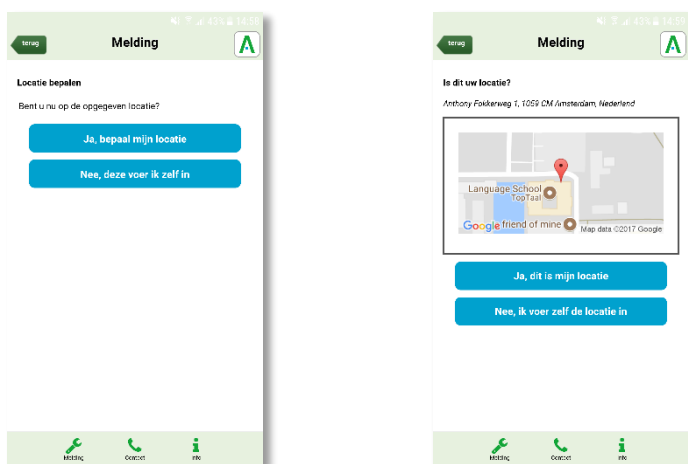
43% 14:55

terug

Melding

A

Locatie bepalen

Bent u nu op de opgegeven locatie?

Ja, bepaal mijn locatie

Nee, deze voer ik zelf in

Melding Contact Info

43% 14:55

terug

Melding

A

Is dit uw locatie?

Anthony Fokkerweg 1, 1059 CM Amsterdam, Nederland

Language School TopTaal

friend of mine

Google

Map data ©2017 Google

Ja, dit is mijn locatie

Nee, ik voer zelf de locatie in

Melding Contact Info